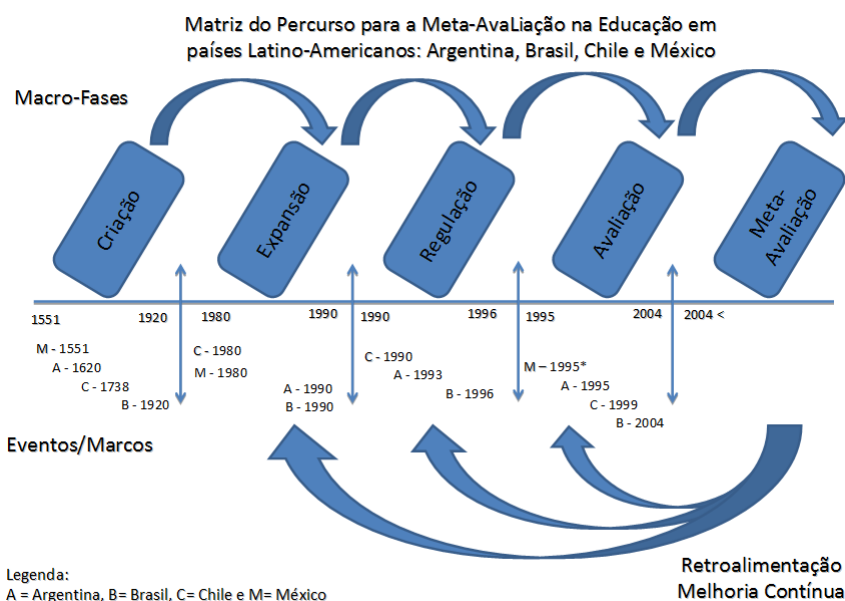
Matriz do Percurso para a Meta-AvaLiação na Educação em países Latino-Americanos: Argentina, Brasil, Chile e México

Macro-Fases

Criação

Expansão

Regulação

Avaliação

Meta-Avaliação

1551

1920

1980

1990

1990

1996

1995

2004

2004 <

M - 1551
A - 1620
C - 1738
B - 1920

C - 1980
M - 1980

A - 1990
B - 1990

C - 1990
A - 1993
B - 1996

M – 1995*
A - 1995
C - 1999
B - 2004

Eventos/Marcos

Retroalimentação
Melhoria Contínua

Legenda:
A = Argentina, B= Brasil, C= Chile e M= México